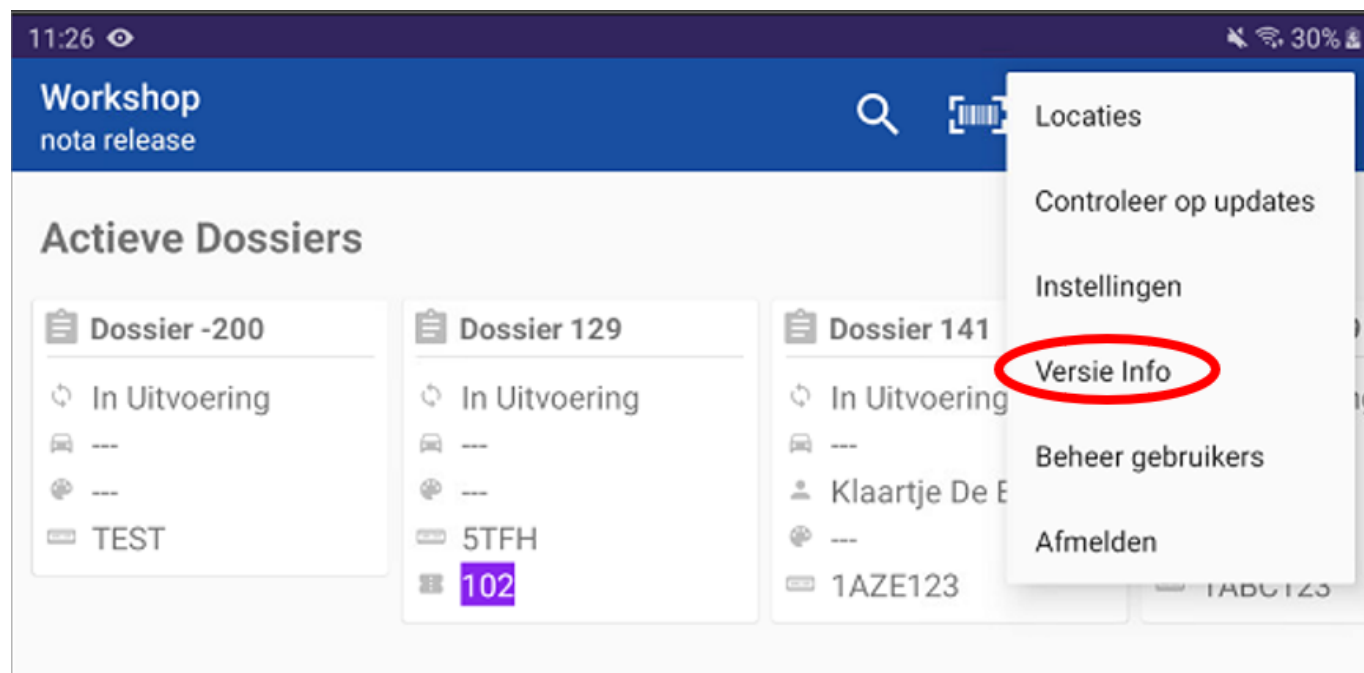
11:26

30%

Workshop
nota release

Locaties

Controleer op updates

Instellingen

Versie Info

Beheer gebruikers

Afmelden

Actieve Dossiers

Dossier -200

In Uitvoering

---

---

TEST

Dossier 129

In Uitvoering

---

---

5TFH

102

Dossier 141

In Uitvoering

---

Klaartje De E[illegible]

---

1AZE123

1ABC123